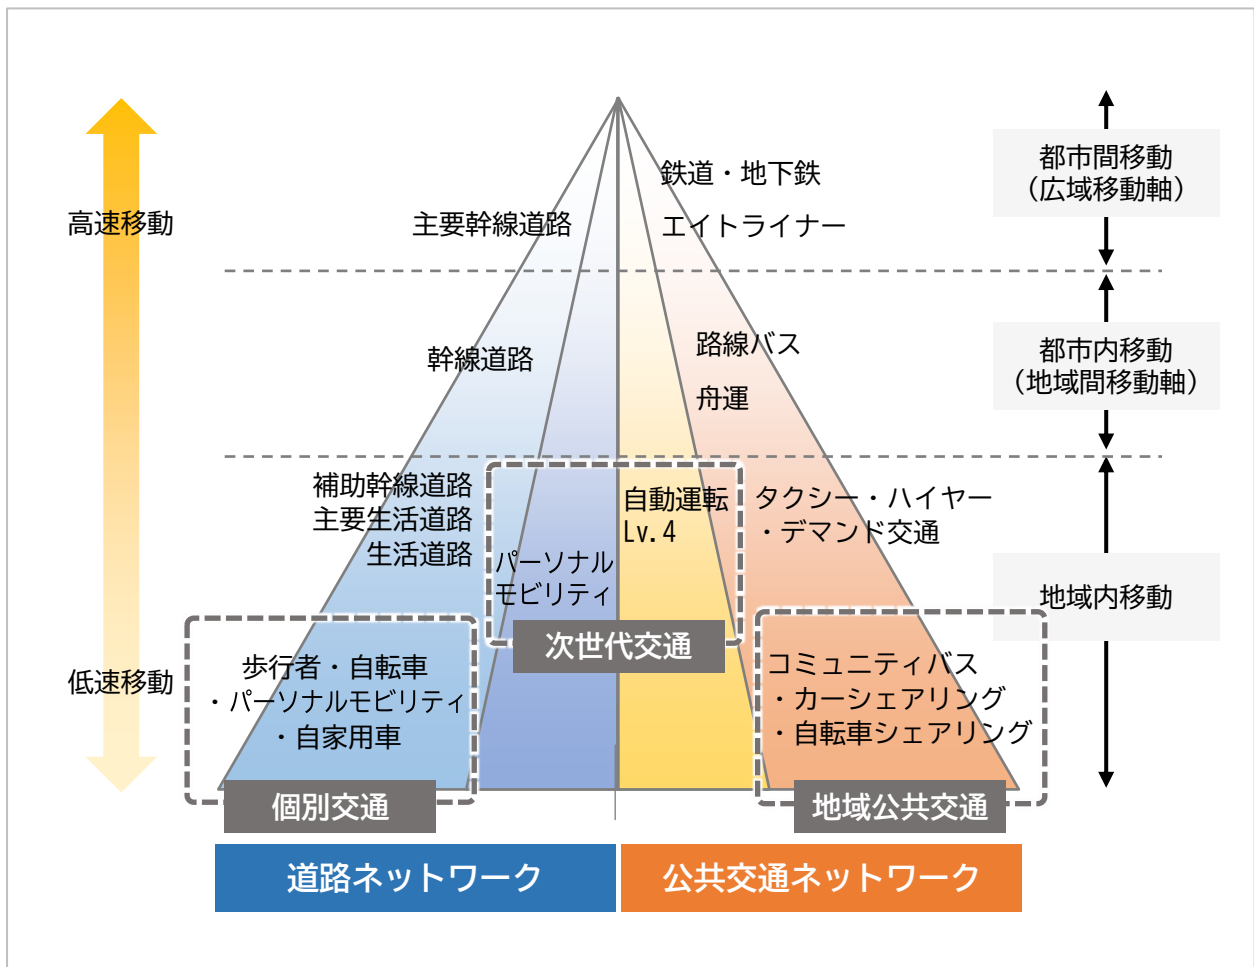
高速移動

低速移動

主要幹線道路

鉄道・地下鉄

エイトライナー

都市間移動
（広域移動軸）

幹線道路

路線バス

舟運

都市内移動
（地域間移動軸）

補助幹線道路
主要生活道路
生活道路

パーソナル
モビリティ

自動運転
Lv.4

タクシー・ハイヤー
・デマンド交通

地域内移動

次世代交通

歩行者・自転車
・パーソナルモビリティ
・自家用車

コミュニティバス
・カーシェアリング
・自転車シェアリング

個別交通

地域公共交通

道路ネットワーク

公共交通ネットワーク